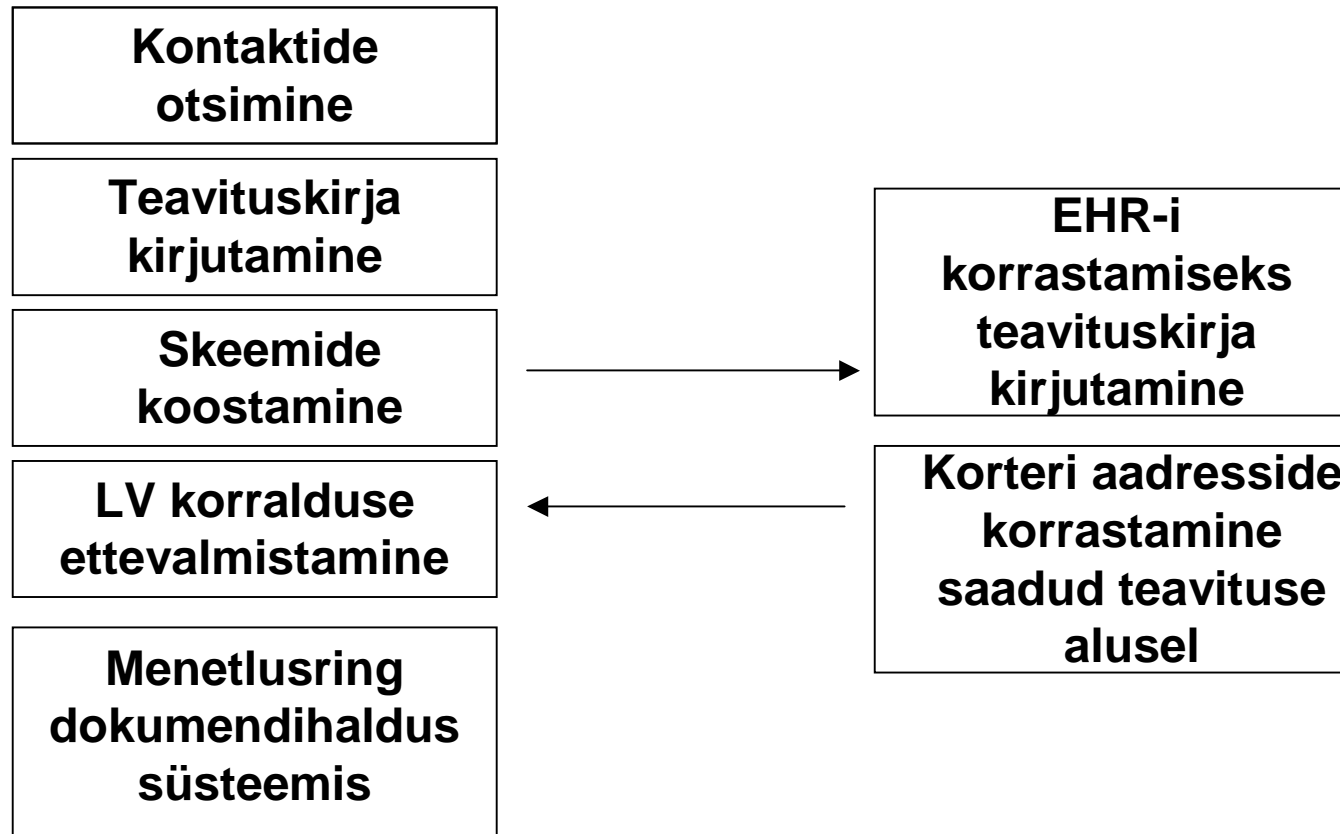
Kontaktide otsimine

Teavituskirja kirjutamine

Skeemide koostamine

LV korralduse ettevalmistamine

Menetlusring dokumendihaldus süsteemis

EHR-i korrastamiseks teavituskirja kirjutamine

Korteri aadresside korrastamine saadud teavituse alusel